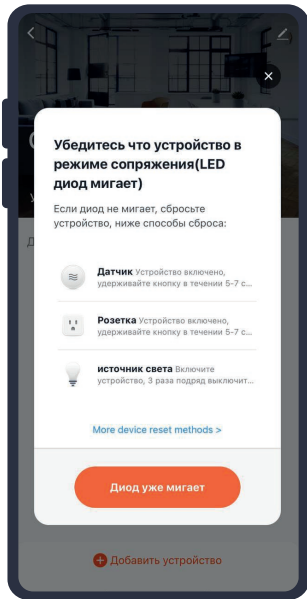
Убедитесь что устройство в режиме сопряжения(LED диод мигает)

Если диод не мигает, сбросьте устройство, ниже способы сброса:

Датчик Устройство включено, удерживайте кнопку в течении 5-7 с

Розетка Устройство включено, удерживайте кнопку в течении 5-7 с

источник света Включите устройство, 3 раза подряд выключит

More device reset methods >

Диод уже мигает

Добавить устройство